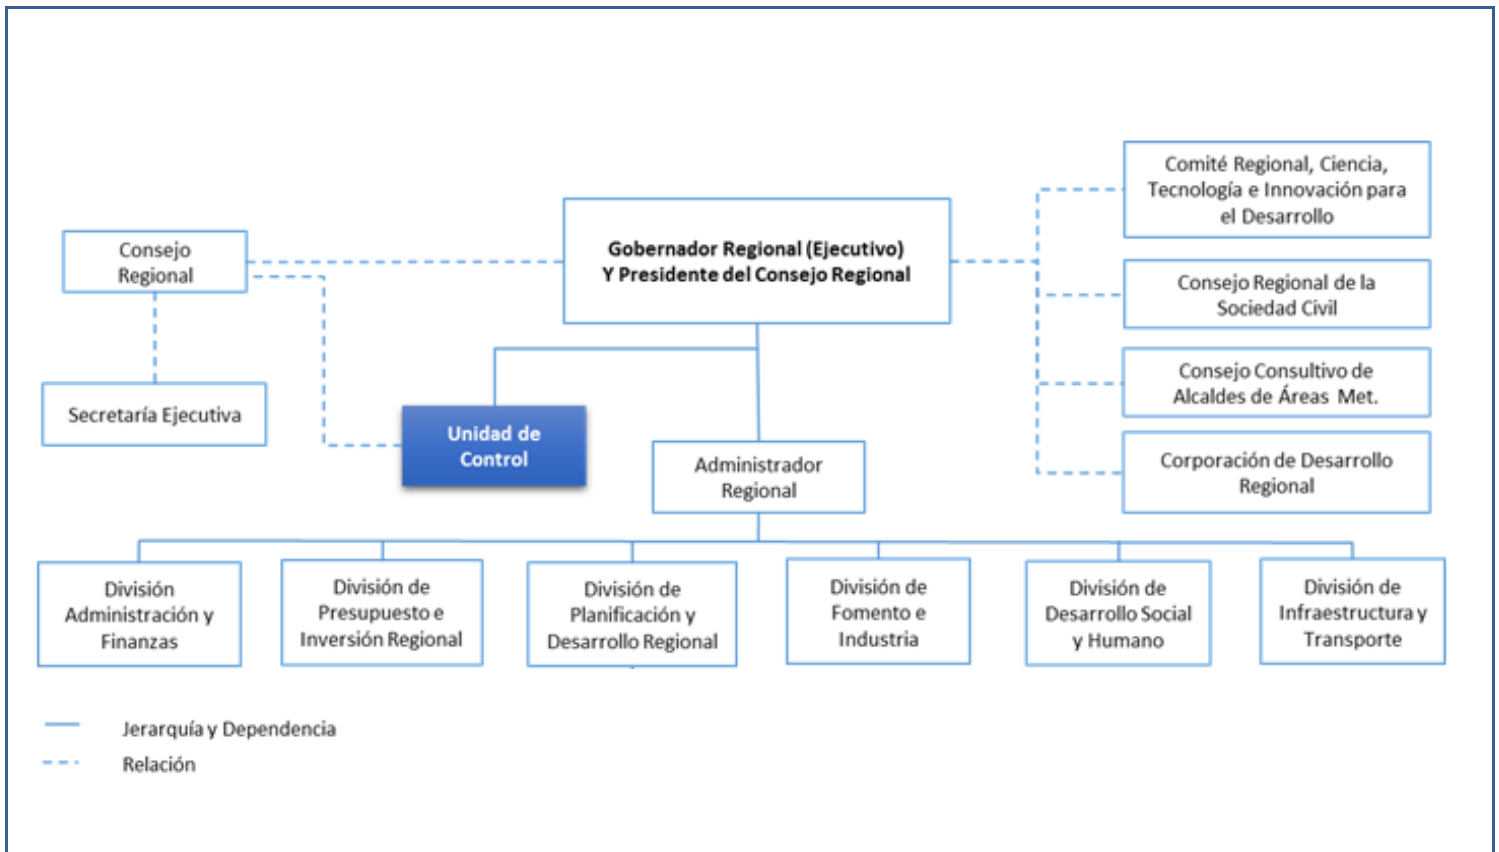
Consejo Regional

Secretaría Ejecutiva

Gobernador Regional (Ejecutivo) Y Presidente del Consejo Regional

Unidad de Control

Administrador Regional

Comité Regional, Ciencia, Tecnología e Innovación para el Desarrollo

Consejo Regional de la Sociedad Civil

Consejo Consultivo de Alcaldes de Áreas Met.

Corporación de Desarrollo Regional

División Administración y Finanzas

División de Presupuesto e Inversión Regional

División de Planificación y Desarrollo Regional

División de Fomento e Industria

División de Desarrollo Social y Humano

División de Infraestructura y Transporte

Jerarquía y Dependencia

Relación